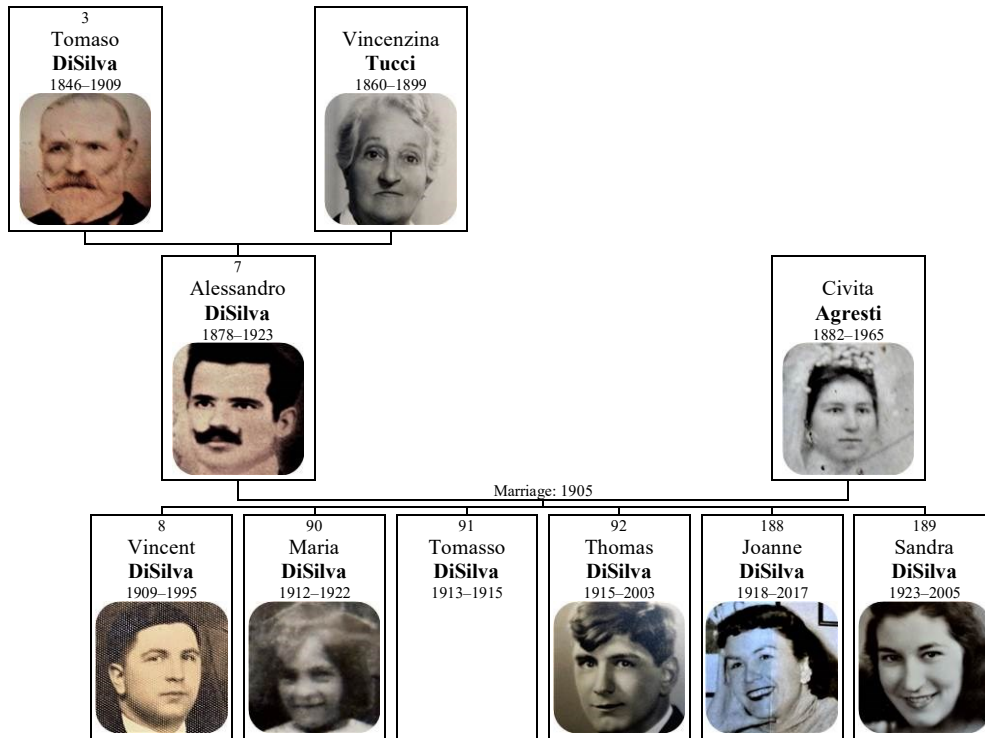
3
Tomaso
**DiSilva**
1846–1909

Vincenzina
**Tucci**
1860–1899

7
Alessandro
**DiSilva**
1878–1923

Civita
**Agresti**
1882–1965

Marriage: 1905

8
Vincent
**DiSilva**
1909–1995

90
Maria
**DiSilva**
1912–1922

91
Tomasso
**DiSilva**
1913–1915

92
Thomas
**DiSilva**
1915–2003

188
Joanne
**DiSilva**
1918–2017

189
Sandra
**DiSilva**
1923–2005